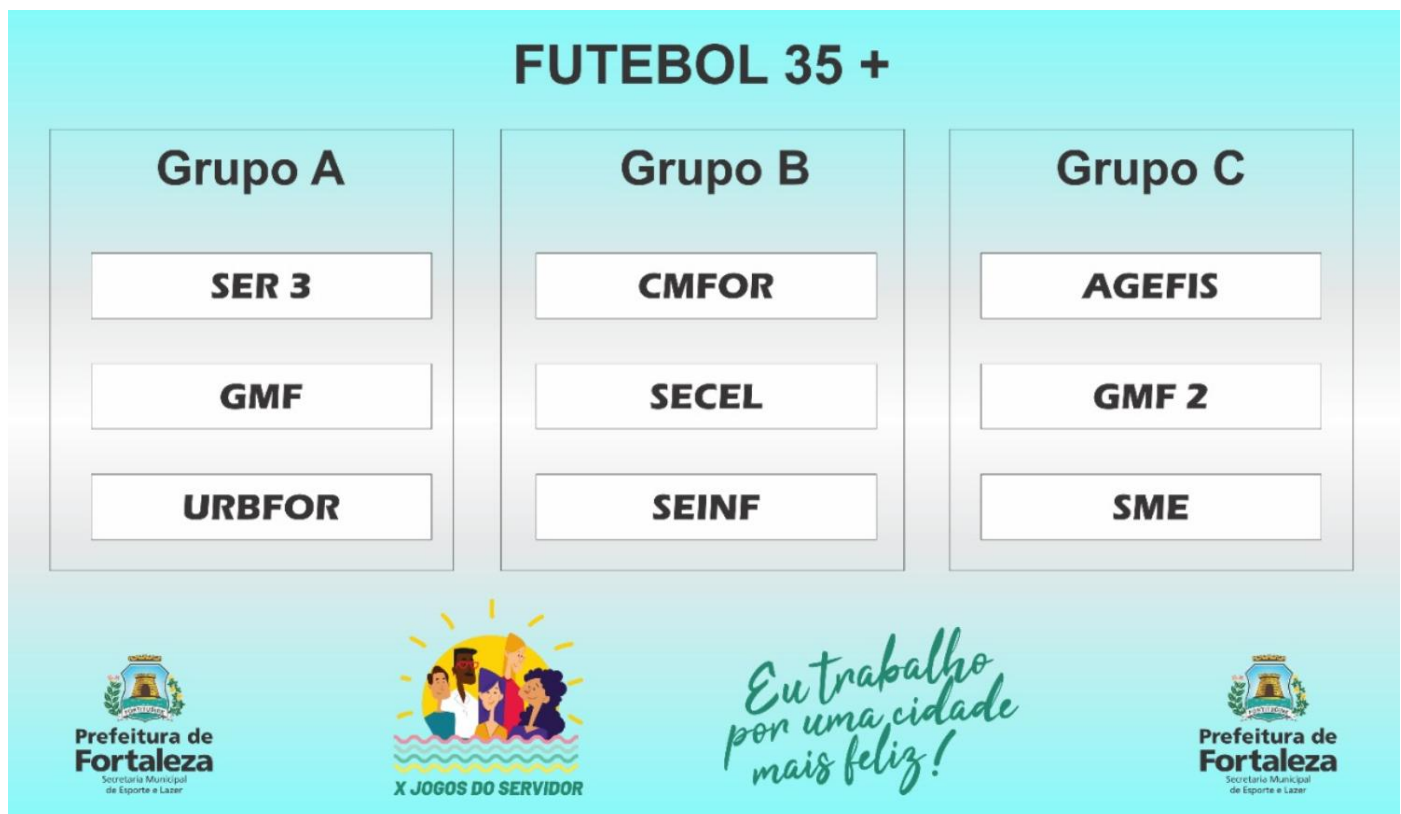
FUTEBOL 35 +

Grupo A

SER 3

GMF

URBFOR

Grupo B

CMFOR

SECEL

SEINF

Grupo C

AGEFIS

GMF 2

SME

Prefeitura de
Fortaleza
Secretaria Municipal
de Esporte e Lazer

X JOGOS DO SERVIDOR

Eu trabalho
por uma cidade
mais feliz!

Prefeitura de
Fortaleza
Secretaria Municipal
de Esporte e Lazer